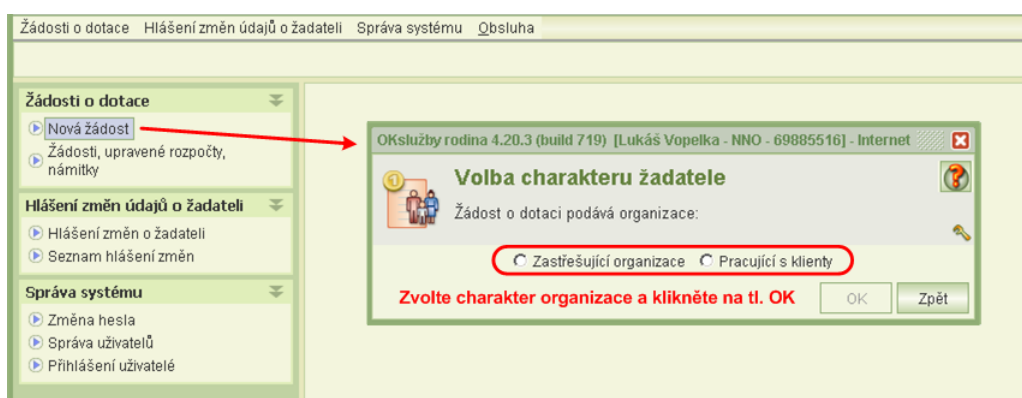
Žádosti o dotace Hlášení změn údajů o žadateli Správa systému Obsluha

Žádosti o dotace

Nová žádost

Žádosti, upravené rozpočty, námitky

Hlášení změn údajů o žadateli

Hlášení změn o žadateli

Seznam hlášení změn

Správa systému

Změna hesla

Správa uživatelů

Přihlášení uživatelé

OKslužby rodina 4.20.3 (build 719) [Lukáš Vopelka - NNO - 69885516] - Internet

Volba charakteru žadatele

Žádost o dotaci podává organizace:

Zastřešující organizace Pracující s klienty

Zvolte charakter organizace a klikněte na tl. OK

OK Zpět